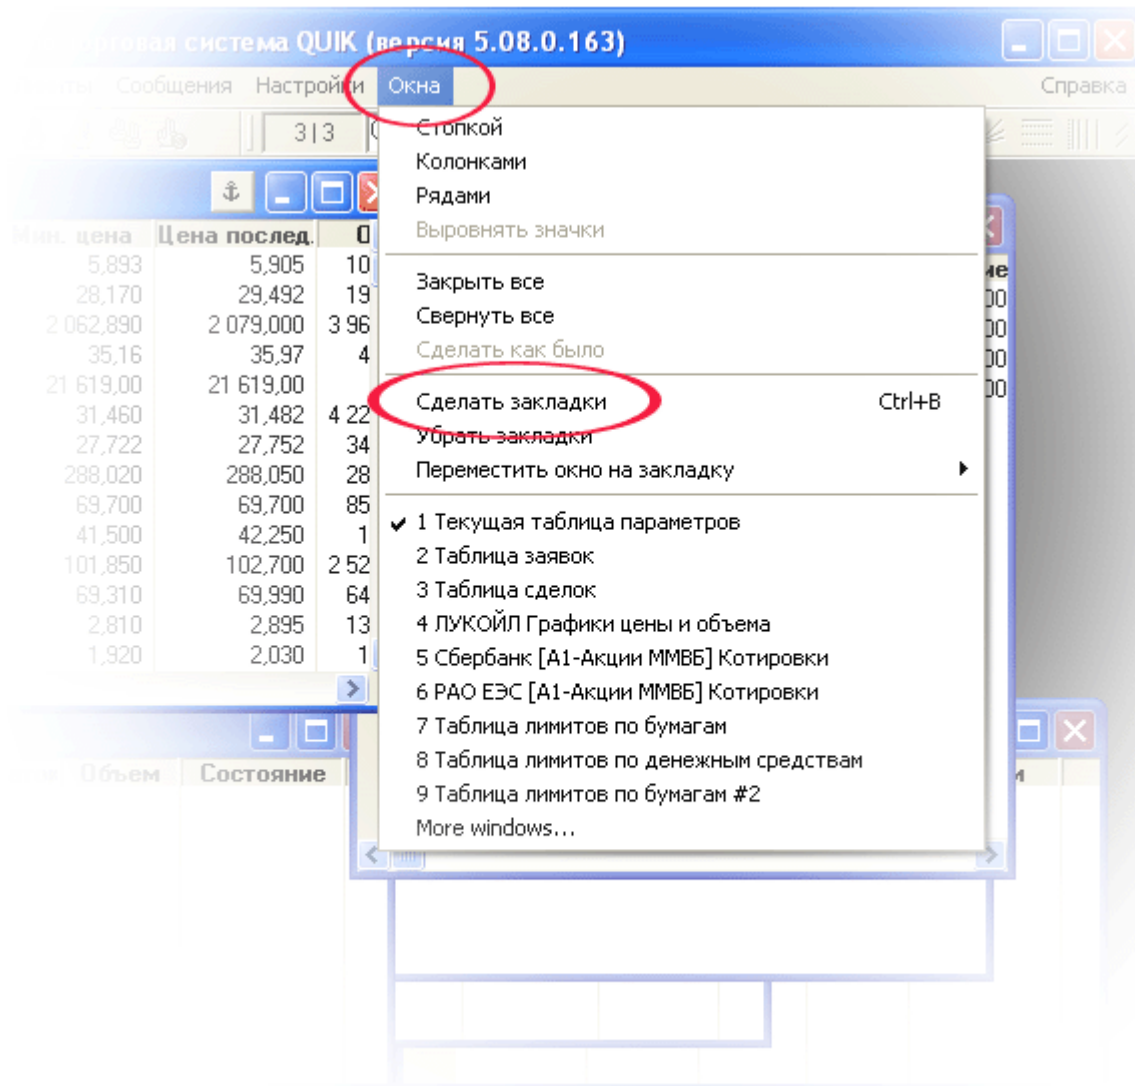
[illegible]рговая система QUIK (версия 5.08.0.163)

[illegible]ты Сообщения Настройки Окна Справка

3|3

Мин. цена | Цена послед. | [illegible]
5,893 | 5,905 | 10
28,170 | 29,492 | 19
2 062,890 | 2 079,000 | 3 96
35,16 | 35,97 | 4
21 619,00 | 21 619,00 |
31,460 | 31,482 | 4 22
27,722 | 27,752 | 34
288,020 | 288,050 | 28
69,700 | 69,700 | 85
41,500 | 42,250 | 1
101,850 | 102,700 | 2 52
69,310 | 69,990 | 64
2,810 | 2,895 | 13
1,920 | 2,030 | 1

Объем Состояние

Стопкой
Колонками
Рядами
Выровнять значки

Закрыть все
Свернуть все
Сделать как было

Сделать закладки Ctrl+B
Убрать закладки
Переместить окно на закладку

✔ 1 Текущая таблица параметров
2 Таблица заявок
3 Таблица сделок
4 ЛУКОЙЛ Графики цены и объема
5 Сбербанк [А1-Акции ММВБ] Котировки
6 РАО ЕЭС [А1-Акции ММВБ] Котировки
7 Таблица лимитов по бумагам
8 Таблица лимитов по денежным средствам
9 Таблица лимитов по бумагам #2
More windows...